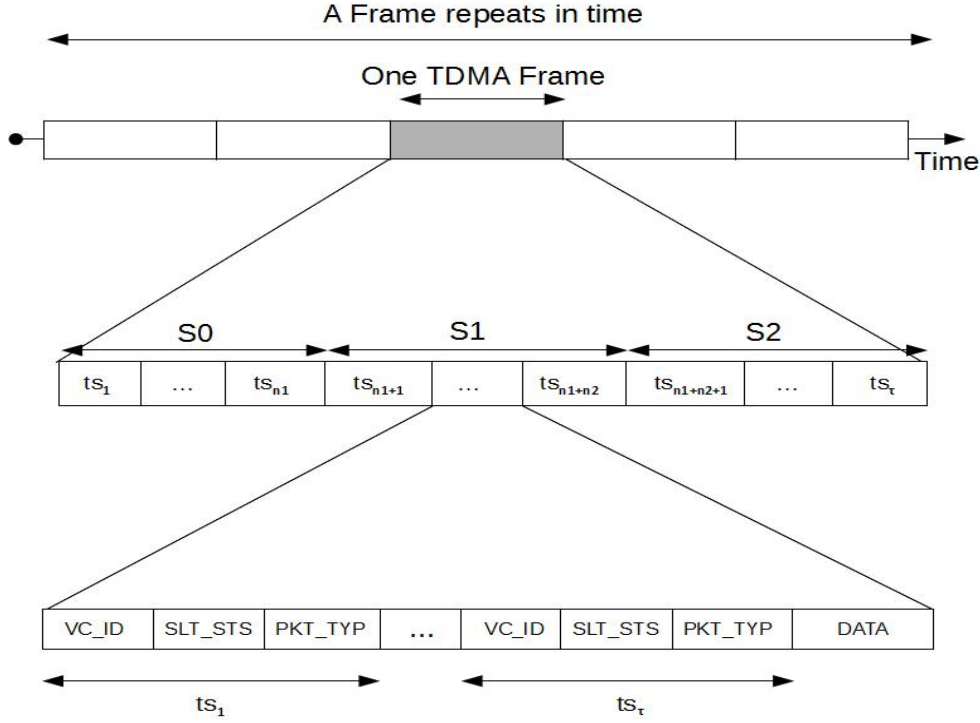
A Frame repeats in time

One TDMA Frame

Time

S0

S1

S2

$ts_1$ … $ts_{n1}$ $ts_{n1+1}$ … $ts_{n1+n2}$ $ts_{n1+n2+1}$ … $ts_\tau$

VC_ID SLT_STS PKT_TYP … VC_ID SLT_STS PKT_TYP DATA

$ts_1$

$ts_\tau$